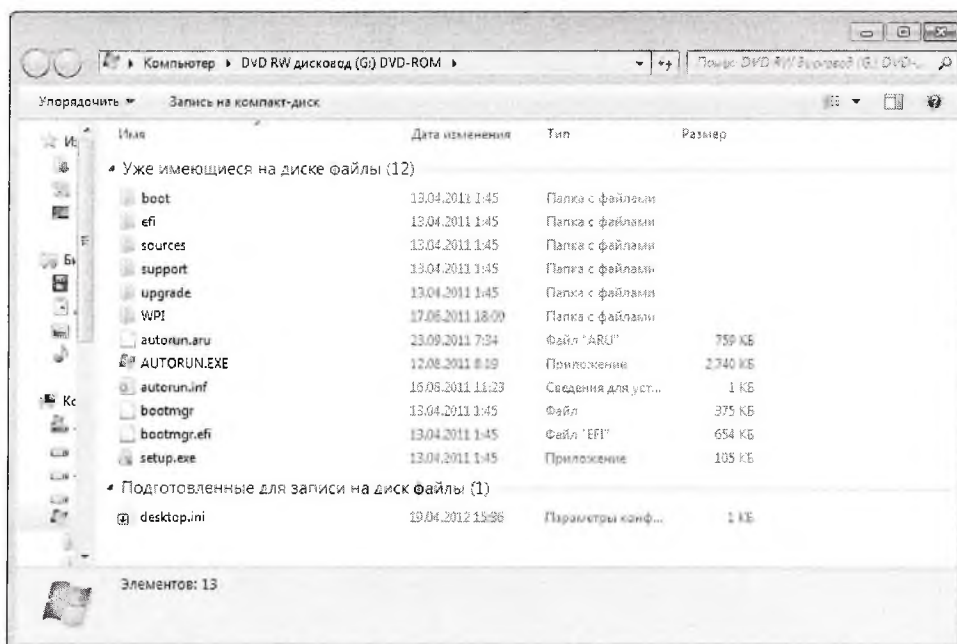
Компьютер ▸ DVD RW дисковод (G:) DVD-ROM ▸

Поиск: DVD RW дисковод (G:) DVD-...

Упорядочить ▾ Запись на компакт-диск

Из

Би

Ко

| Имя | Дата изменения | Тип | Размер |
|---|---|---|---|
| Уже имеющиеся на диске файлы (12) | | | |
| boot | 13.04.2011 1:45 | Папка с файлами | |
| efi | 13.04.2011 1:45 | Папка с файлами | |
| sources | 13.04.2011 1:45 | Папка с файлами | |
| support | 13.04.2011 1:45 | Папка с файлами | |
| upgrade | 13.04.2011 1:45 | Папка с файлами | |
| WPI | 17.06.2011 18:09 | Папка с файлами | |
| autorun.aru | 23.09.2011 7:34 | Файл "ARU" | 759 КБ |
| AUTORUN.EXE | 12.08.2011 8:19 | Приложение | 2 740 КБ |
| autorun.inf | 16.08.2011 11:23 | Сведения для уст... | 1 КБ |
| bootmgr | 13.04.2011 1:45 | Файл | 375 КБ |
| bootmgr.efi | 13.04.2011 1:45 | Файл "EFI" | 654 КБ |
| setup.exe | 13.04.2011 1:45 | Приложение | 105 КБ |
| Подготовленные для записи на диск файлы (1) | | | |
| desktop.ini | 19.04.2012 15:56 | Параметры конф... | 1 КБ |

Элементов: 13